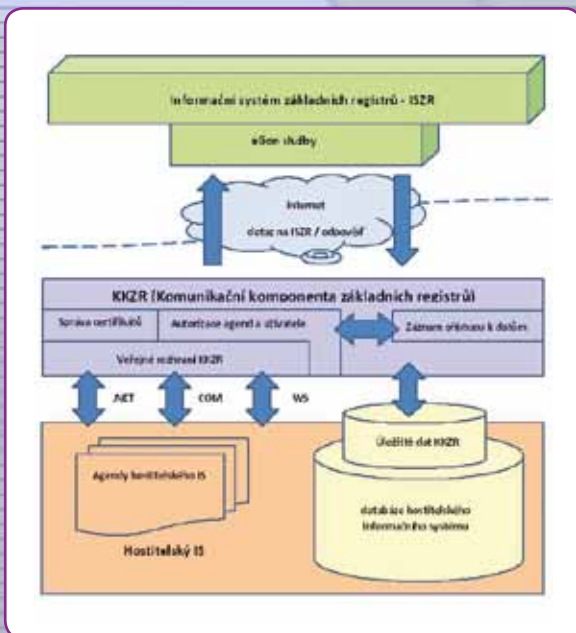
Informační systém základních registrů - ISZR

eGon služby

Internet

dotaz na ISZR / odpověď

KKZR (Komunikační komponenta základních registrů)

Správa certifikátů

Autorizace agend a uživatele

Záznam přístupu k dotům

Veřejné rozhraní KKZR

.NET

COM

WS

Úložiště dat KKZR

Agendy hostitelského IS

databáze hostitelského informačního systému

Hostitelský IS